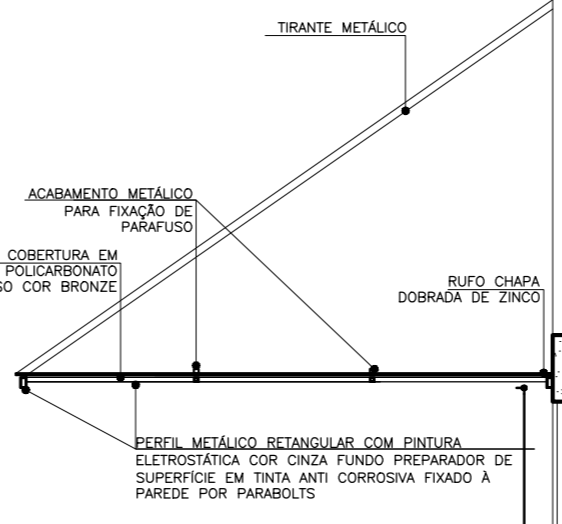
TIRANTE METÁLICO

ACABAMENTO METÁLICO
PARA FIXAÇÃO DE
PARAFUSO

COBERTURA EM
POLICARBONATO
SO COR BRONZE

RUFO CHAPA
DOBRADA DE ZINCO

PERFIL METÁLICO RETANGULAR COM PINTURA
ELETROSTÁTICA COR CINZA FUNDO PREPARADOR DE
SUPERFÍCIE EM TINTA ANTI CORROSIVA FIXADO À
PAREDE POR PARABOLTS